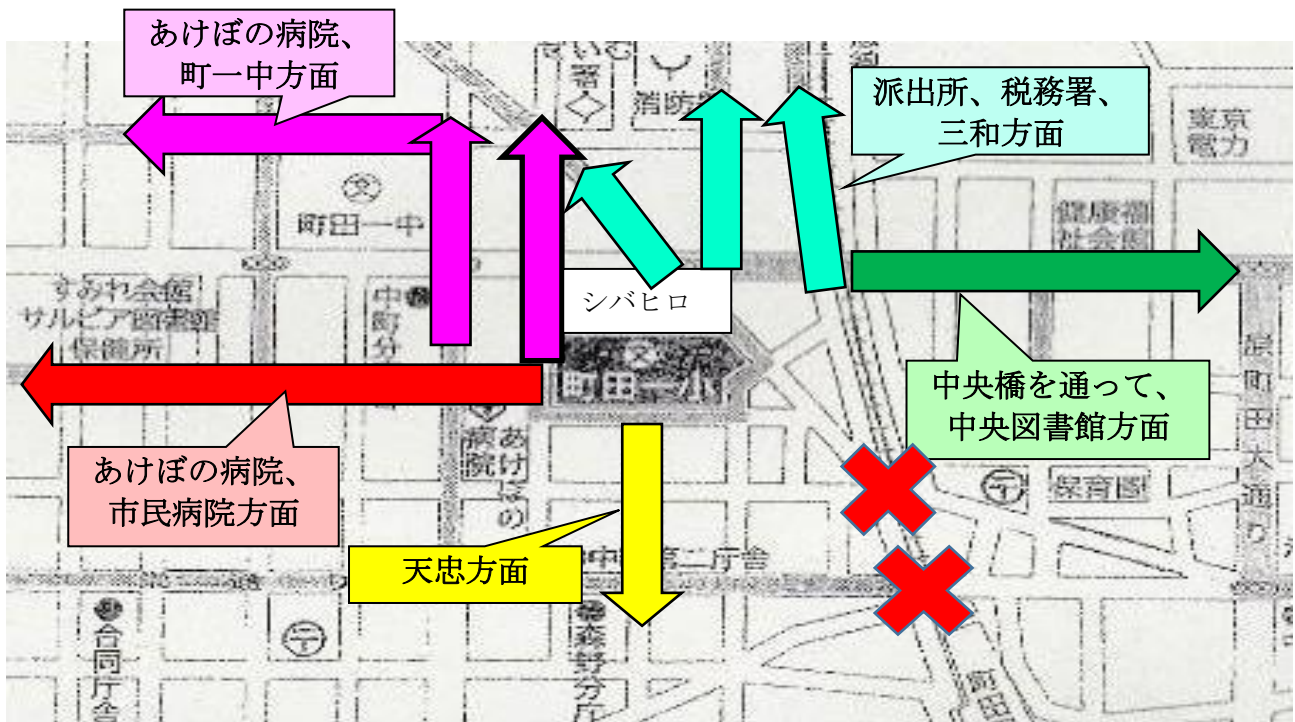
あけぼの病院、町一中方面

派出所、税務署、三和方面

消防署

東京電力

町田一中

健康福祉会館

すみれ会館
サルビア図書館
保健所

中町分

シバヒロ

町田一小

中央橋を通って、中央図書館方面

あけぼの病院

原町田大通り

保育園

あけぼの病院、市民病院方面

天忠方面

中町第二庁舎

合同庁舎

森野分庁

町田